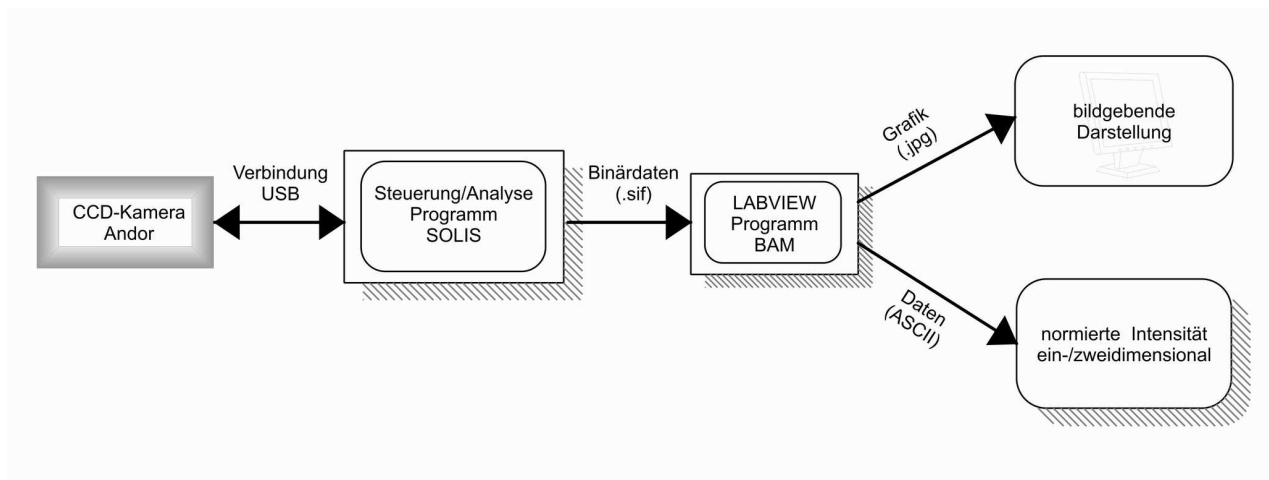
CCD-Kamera
Andor

Verbindung
USB

Steuerung/Analyse
Programm
SOLIS

Binärdaten
(.sif)

LABVIEW
Programm
BAM

Grafik
(.jpg)

bildgebende
Darstellung

Daten
(ASCII)

normierte Intensität
ein-/zweidimensional